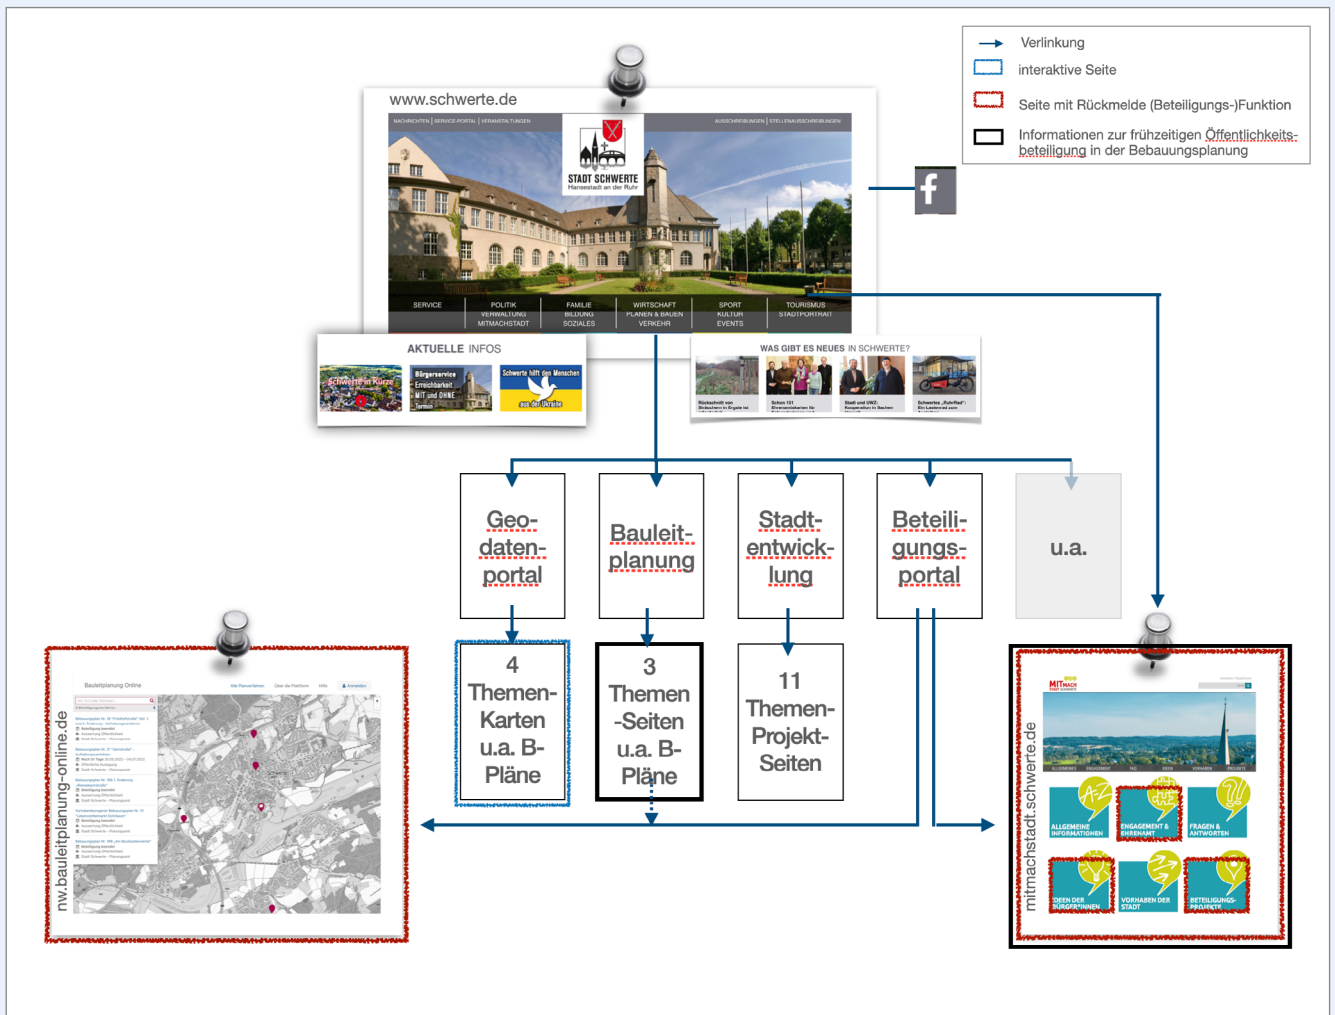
Verlinkung
interaktive Seite
Seite mit Rückmelde (Beteiligungs-)Funktion
Informationen zur frühzeitigen Öffentlichkeitsbeteiligung in der Bebauungsplanung

www.schwerte.de

NACHRICHTEN | SERVICE-PORTAL | VERANSTALTUNGEN
AUSSCHREIBUNGEN | STELLENAUSSCHREIBUNGEN

STADT SCHWERTE
Hansestadt an der Ruhr

SERVICE
POLITIK VERWALTUNG MITMACHSTADT
FAMILIE BILDUNG SOZIALES
WIRTSCHAFT PLANEN & BAUEN VERKEHR
SPORT KULTUR EVENTS
TOURISMUS STADTPORTRAIT

AKTUELLE INFOS
Schwerte in Kürze
Bürgerservice Erreichbarkeit MIT und OHNE Termin
Schwerte hilft den Menschen aus der Ukraine

WAS GIBT ES NEUES IN SCHWERTE?

Geodatenportal

Bauleitplanung

Stadtentwicklung

Beteiligungsportal

u.a.

4 Themen-Karten u.a. B-Pläne

3 Themen -Seiten u.a. B-Pläne

11 Themen-Projekt-Seiten

nw.bauleitplanung-online.de

Bauleitplanung Online

mitmachstadt.schwerte.de

MITMACH STADT SCHWERTE

ALLGEMEINE INFORMATIONEN
ENGAGEMENT & EHRENAMT
FRAGEN & ANTWORTEN
IDEEN DER BÜRGER*INNEN
VORHABEN DER STADT
BETEILIGUNGS-PROJEKTE